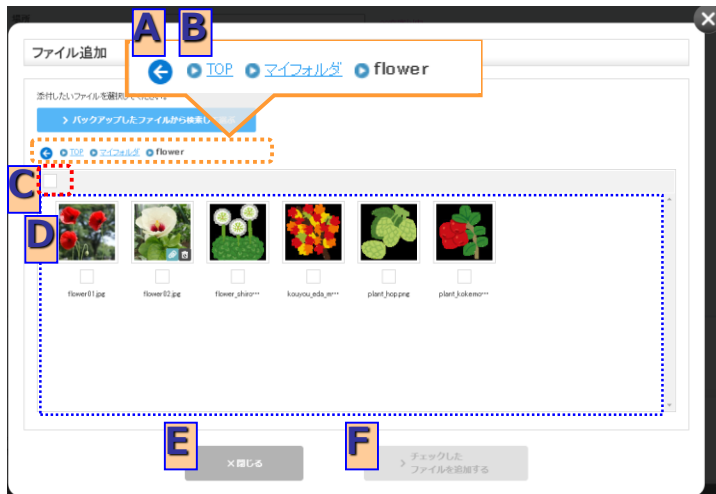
ファイル追加

A B

TOP マイフォルダ flower

添付したいファイルを選択してください。

バックアップしたファイルから検索し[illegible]

TOP マイフォルダ flower

C

D

flower01.jpg

flower02.jpg

flower_shiro…

kouyou_eda_m…

plant_hop.png

plant_kokemo…

E

F

× 閉じる

チェックした ファイルを追加する